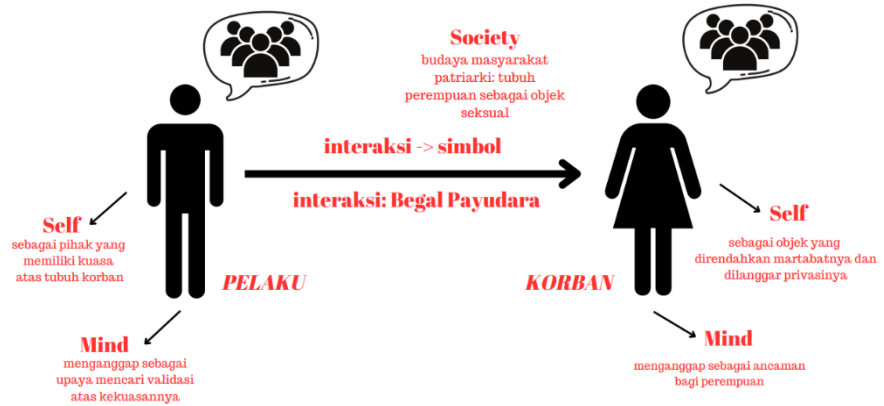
Society
budaya masyarakat patriarki: tubuh perempuan sebagai objek seksual

interaksi -> simbol

interaksi: Begal Payudara

Self
sebagai pihak yang memiliki kuasa atas tubuh korban

PELAKU

Mind
menganggap sebagai upaya mencari validasi atas kekuasannya

Self
sebagai objek yang direndahkan martabatnya dan dilanggar privasinya

KORBAN

Mind
menganggap sebagai ancaman bagi perempuan